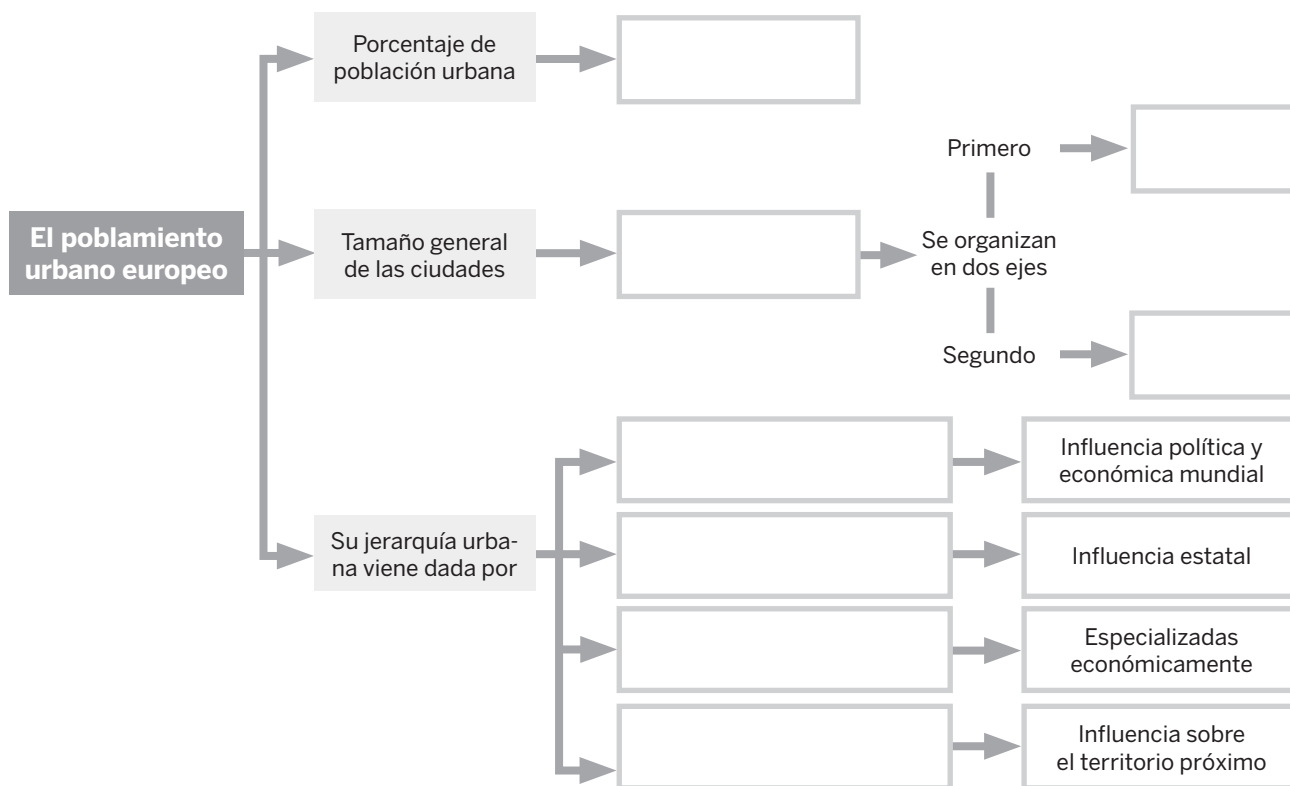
El poblamiento urbano europeo

Porcentaje de población urbana

Tamaño general de las ciudades

Primero

Se organizan en dos ejes

Segundo

Su jerarquía urbana viene dada por

Influencia política y económica mundial

Influencia estatal

Especializadas económicamente

Influencia sobre el territorio próximo